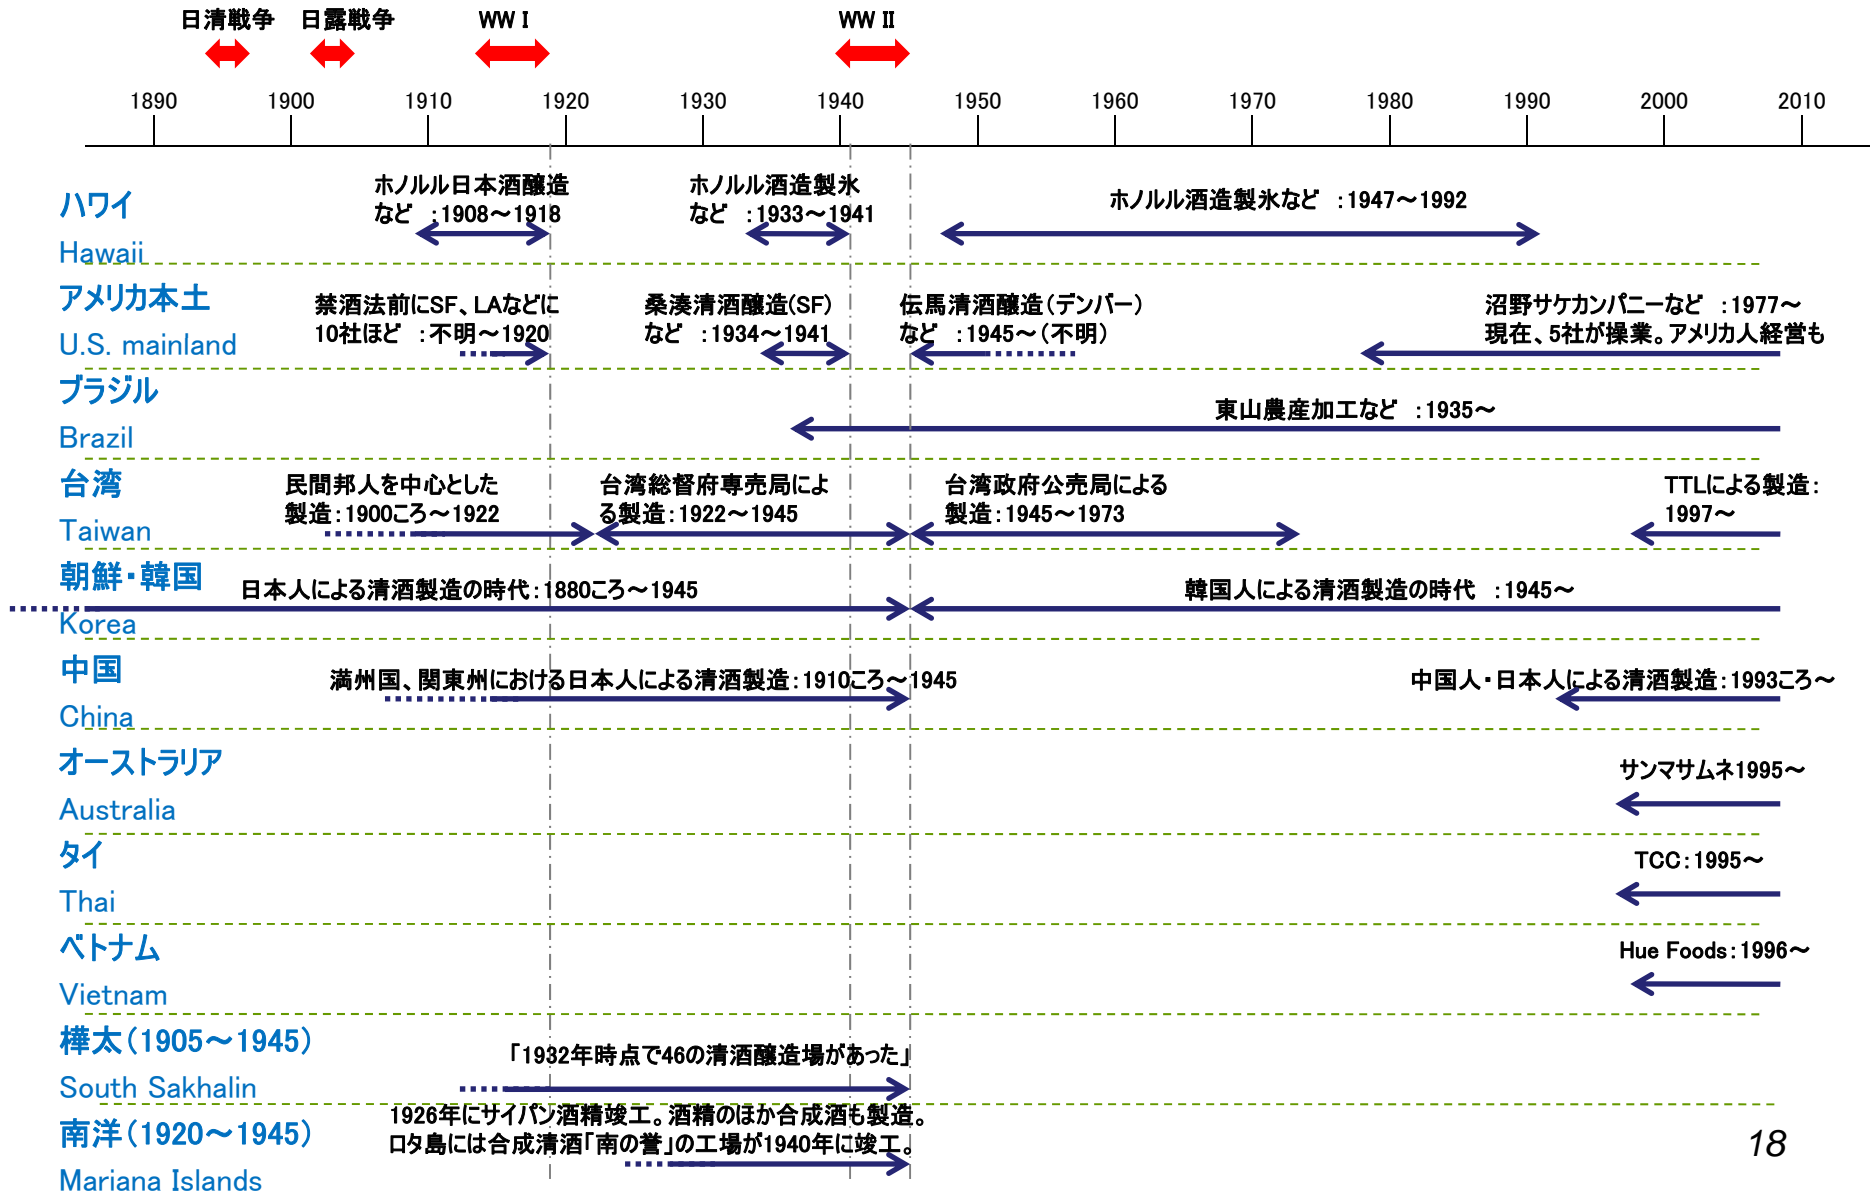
日清戦争 日露戦争 WW I WW II

1890 1900 1910 1920 1930 1940 1950 1960 1970 1980 1990 2000 2010

ハワイ
Hawaii
ホノルル日本酒醸造など :1908～1918
ホノルル酒造製氷など :1933～1941
ホノルル酒造製氷など :1947～1992

アメリカ本土
U.S. mainland
禁酒法前にSF、LAなどに10社ほど :不明～1920
桑湊清酒醸造(SF)など :1934～1941
伝馬清酒醸造(デンバー)など :1945～(不明)
沼野サケカンパニーなど :1977～現在、5社が操業。アメリカ人経営も

ブラジル
Brazil
東山農産加工など :1935～

台湾
Taiwan
民間邦人を中心とした製造:1900ころ～1922
台湾総督府専売局による製造:1922～1945
台湾政府公売局による製造:1945～1973
TTLによる製造:1997～

朝鮮・韓国
Korea
日本人による清酒製造の時代:1880ころ～1945
韓国人による清酒製造の時代 :1945～

中国
China
満州国、関東州における日本人による清酒製造:1910ころ～1945
中国人・日本人による清酒製造:1993ころ～

オーストラリア
Australia
サンマサムネ1995～

タイ
Thai
TCC:1995～

ベトナム
Vietnam
Hue Foods:1996～

樺太(1905～1945)
South Sakhalin
「1932年時点で46の清酒醸造場があった」

南洋(1920～1945)
Mariana Islands
1926年にサイパン酒精竣工。酒精のほか合成酒も製造。
ロタ島には合成清酒「南の誉」の工場が1940年に竣工。

18